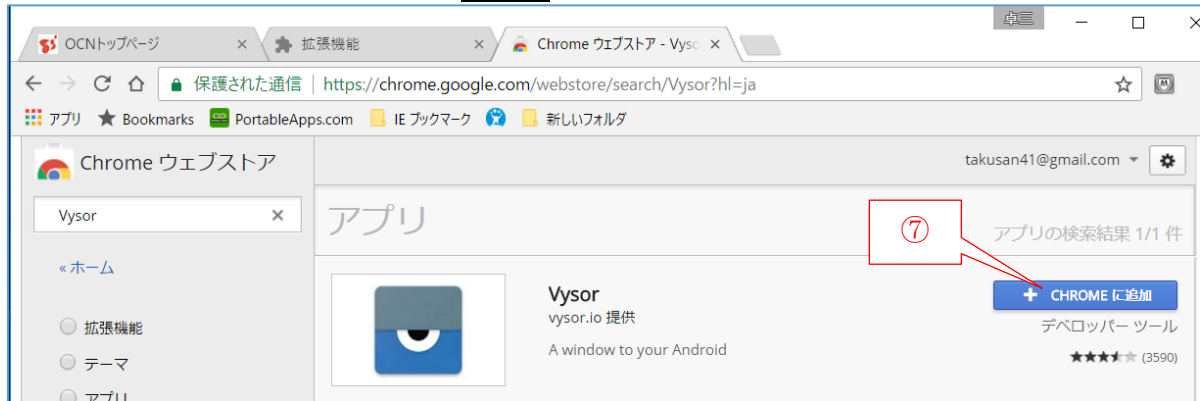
卓三

OCNトップページ ×
拡張機能 ×
Chrome ウェブストア - Vyso ×

保護された通信 | https://chrome.google.com/webstore/search/Vysor?hl=ja

アプリ Bookmarks PortableApps.com IE ブックマーク 新しいフォルダ

Chrome ウェブストア

takusan41@gmail.com

Vysor ×

« ホーム

拡張機能
テーマ
アプリ

アプリ

⑦

アプリの検索結果 1/1 件

Vysor
vysor.io 提供

A window to your Android

+ CHROME に追加

デベロッパー ツール

(3590)